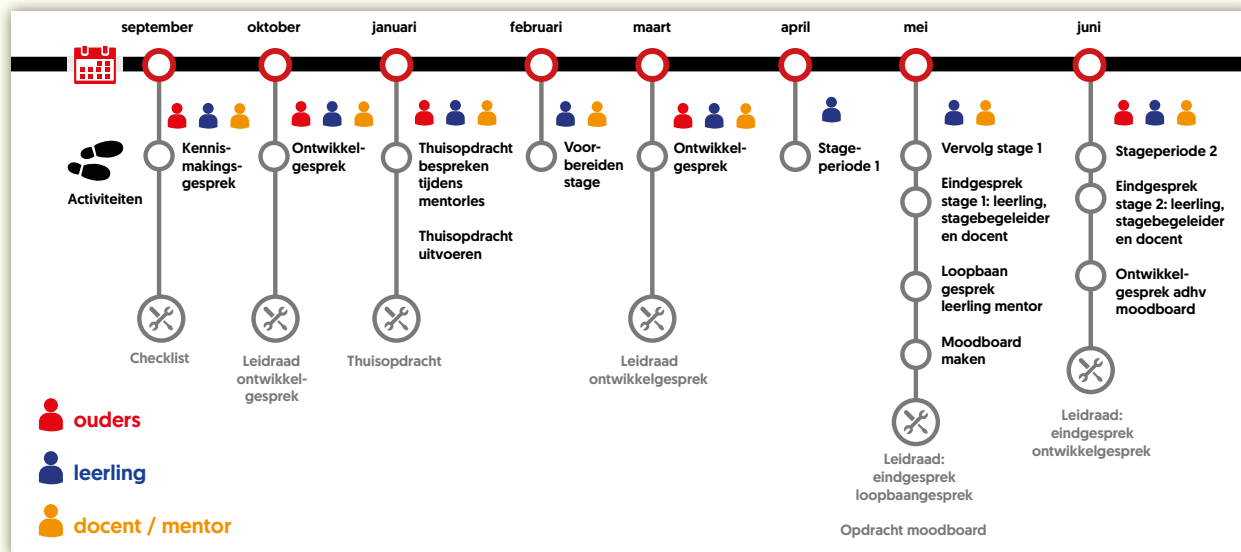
september oktober januari februari maart april mei juni

Activiteiten

Kennismakingsgesprek

Checklist

Ontwikkelgesprek

Leidraad ontwikkelgesprek

Thuisopdracht bespreken tijdens mentorles

Thuisopdracht uitvoeren

Thuisopdracht

Voorbereiden stage

Ontwikkelgesprek

Leidraad ontwikkelgesprek

Stageperiode 1

Vervolg stage 1

Eindgesprek stage 1: leerling, stagebegeleider en docent

Loopbaan gesprek leerling mentor

Moodboard maken

Leidraad: eindgesprek loopbaangesprek

Opdracht moodboard

Stageperiode 2

Eindgesprek stage 2: leerling, stagebegeleider en docent

Ontwikkelgesprek adhv moodboard

Leidraad: eindgesprek ontwikkelgesprek

ouders

leerling

docent / mentor